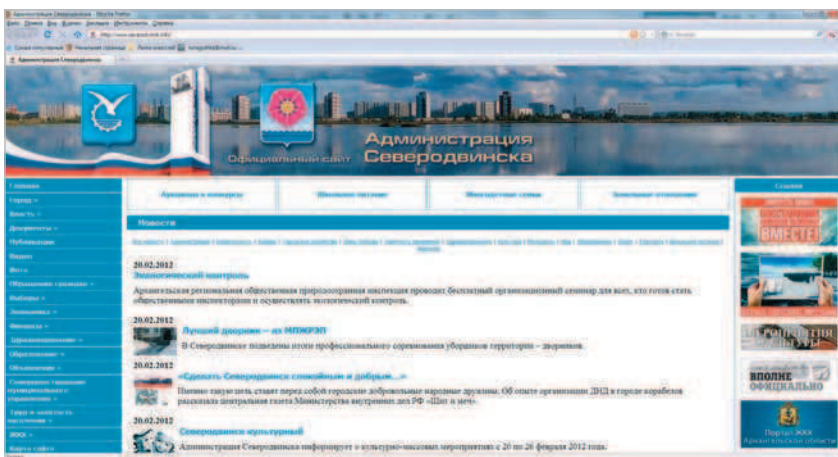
Администрация Северодвинска

Официальный сайт

Администрация Северодвинска

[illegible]

Новости

20.02.2012
Экологический контроль
Архангельская региональная общественная природоохранная инспекция проводит бесплатный организационный семинар для всех, кто готов стать общественным инспектором и осуществлять экологический контроль.

20.02.2012
Лучший дворник – из МПЖРЭП
В Северодвинске подведены итоги профессионального соревнования уборщиков территории – дворников.

20.02.2012
«Сделать Северодвинск спокойным и добрым...»
Именно такую цель ставят перед собой городские добровольные народные дружины. Об опыте организации ДНД в городе корабелов рассказала центральная газета Министерства внутренних дел РФ «Щит и меч».

20.02.2012
Северодвинск культурный
Администрация Северодвинска информирует о культурно-массовых мероприятиях с 20 по 26 февраля 2012 года.

ВМЕСТЕ

ВПОЛНЕ ОФИЦИАЛЬНО

Портал ЖКХ Архангельской области